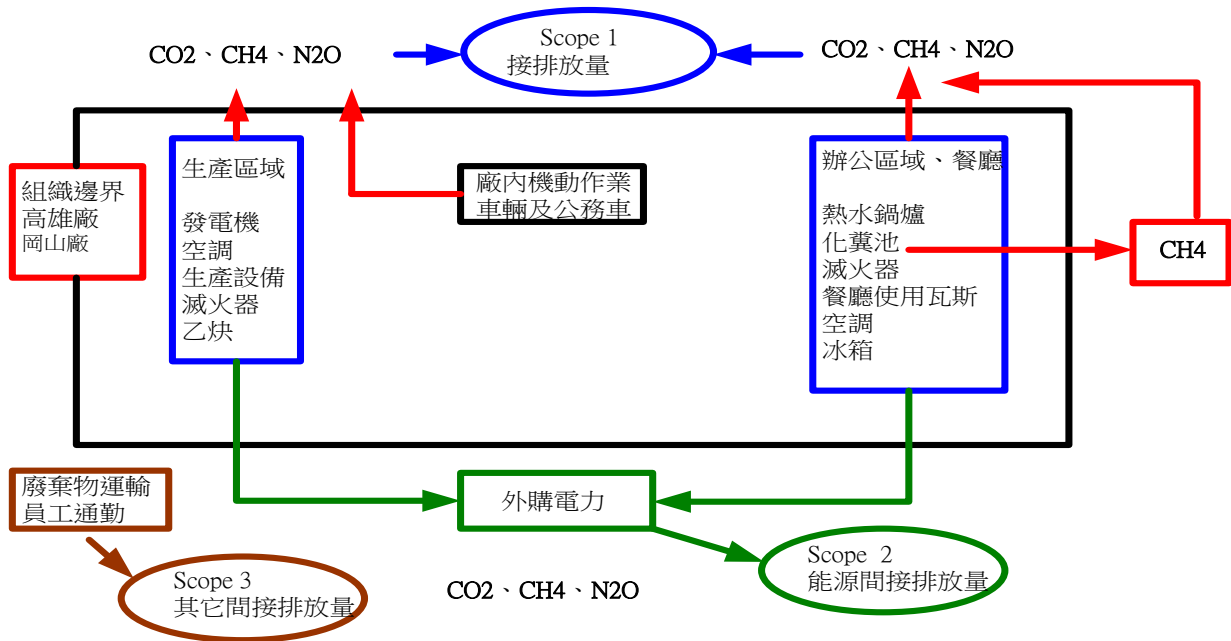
CO2、CH4、N2O

Scope 1
接排放量

CO2、CH4、N2O

組織邊界
高雄廠
岡山廠

生產區域

發電機
空調
生產設備
滅火器
乙炔

廠內機動作業
車輛及公務車

辦公區域、餐廳

熱水鍋爐
化糞池
滅火器
餐廳使用瓦斯
空調
冰箱

CH4

廢棄物運輸
員工通勤

外購電力

Scope 3
其它間接排放量

CO2、CH4、N2O

Scope 2
能源間接排放量